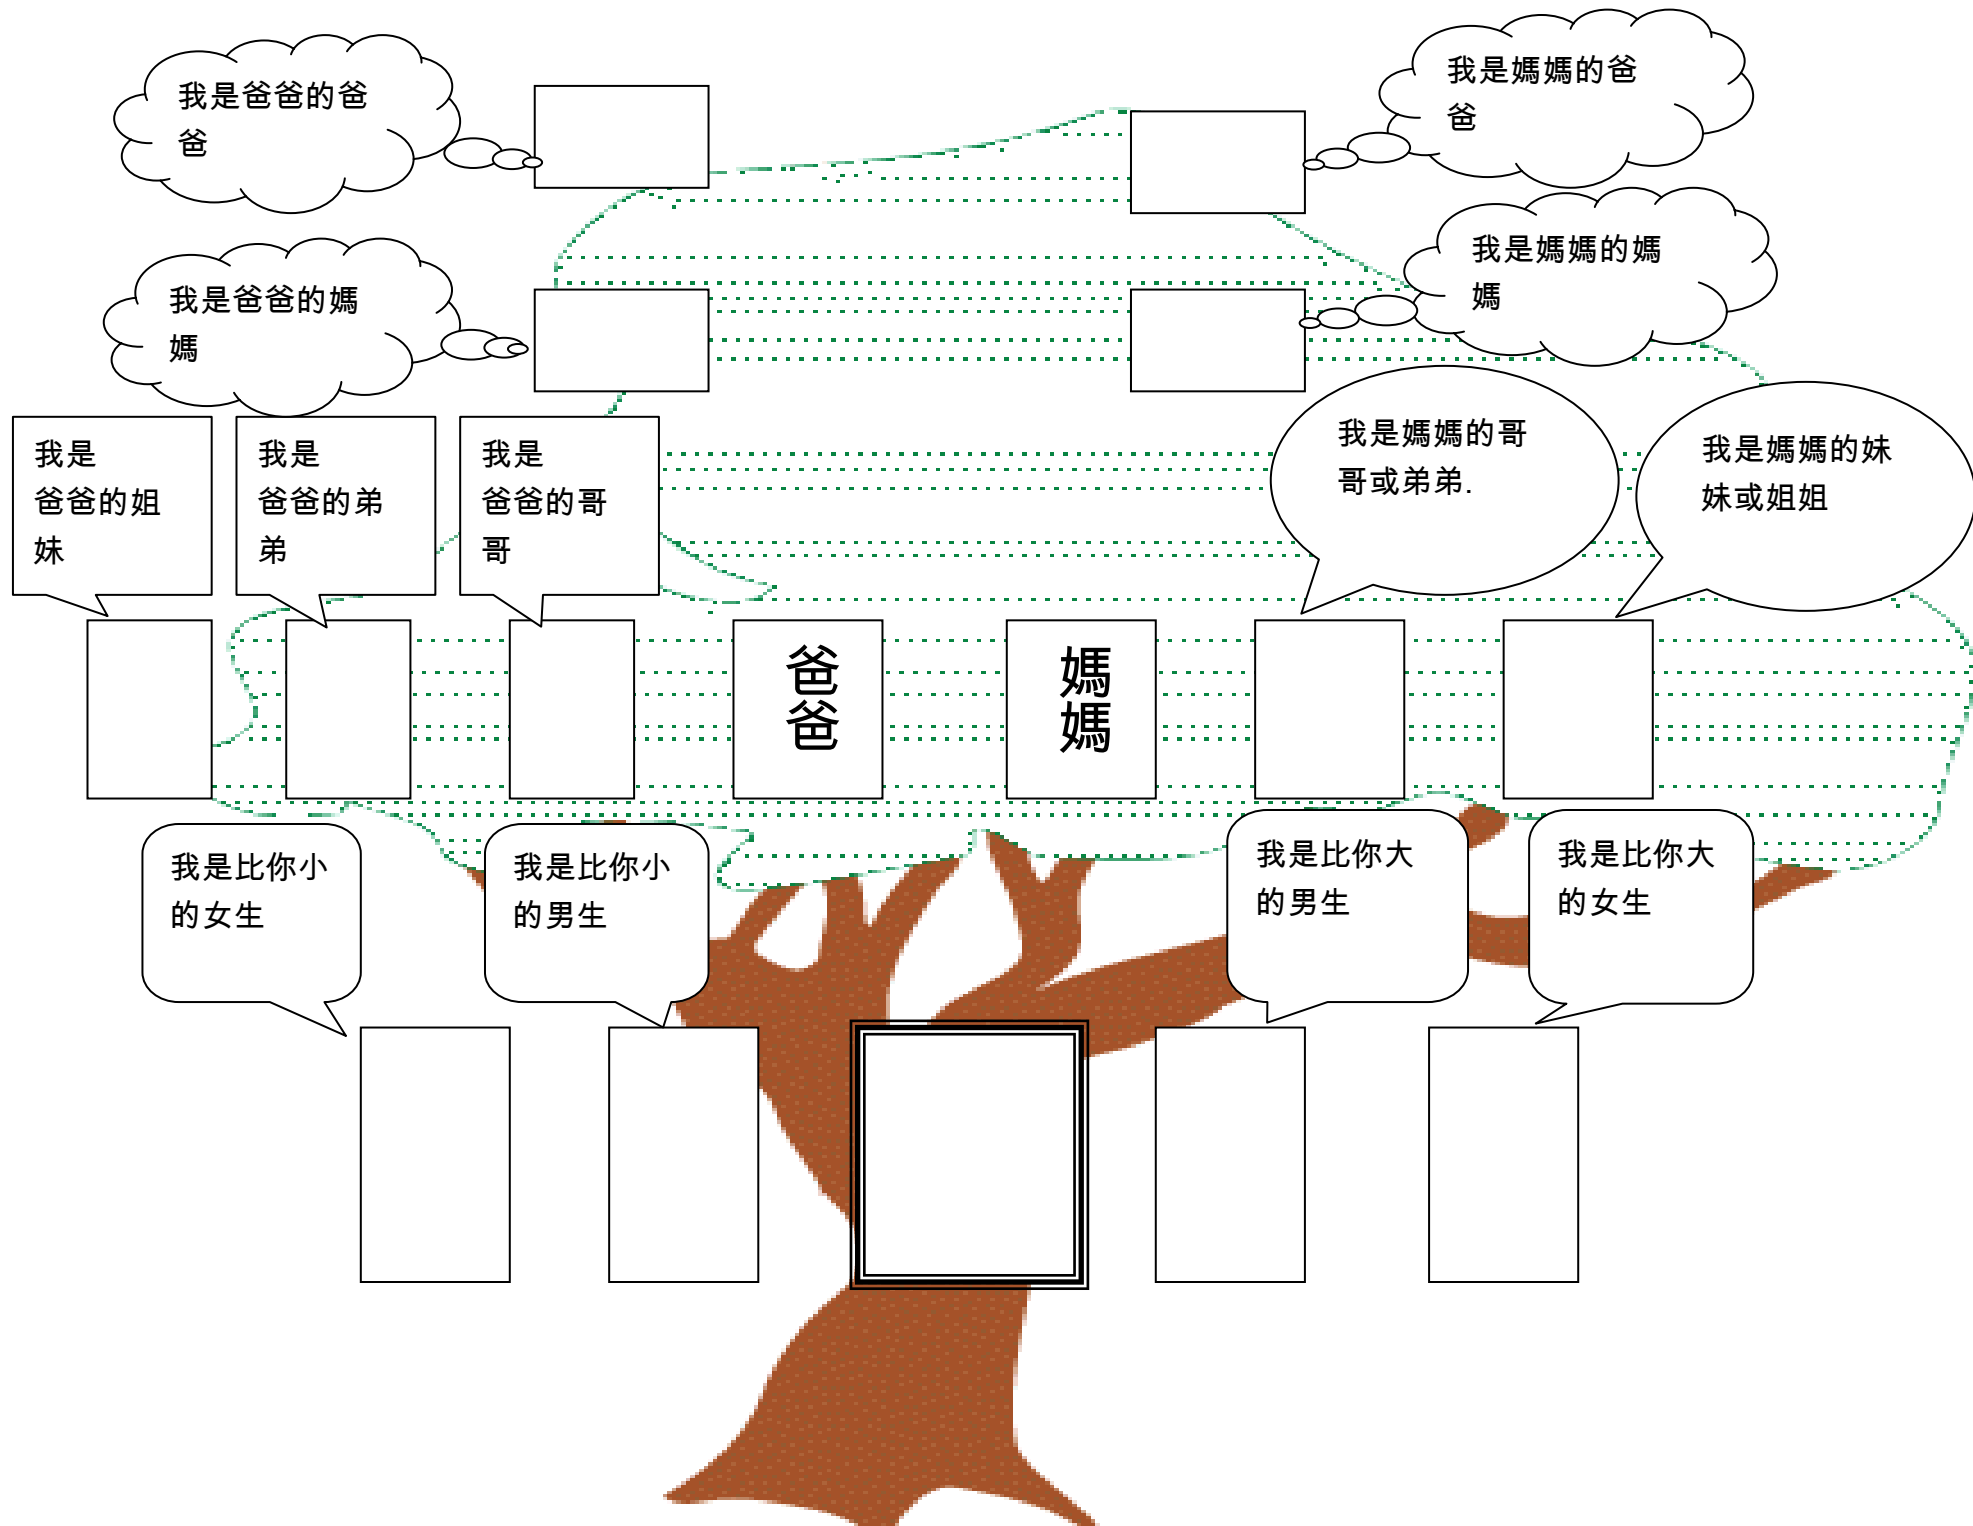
我是爸爸的爸爸

我是媽媽的爸爸

我是媽媽的媽媽

我是爸爸的媽媽

我是爸爸的姐妹

我是爸爸的弟弟

我是爸爸的哥哥

我是媽媽的哥哥或弟弟.

我是媽媽的妹妹或姐姐

爸爸

媽媽

我是比你小的女生

我是比你小的男生

我是比你大的男生

我是比你大的女生